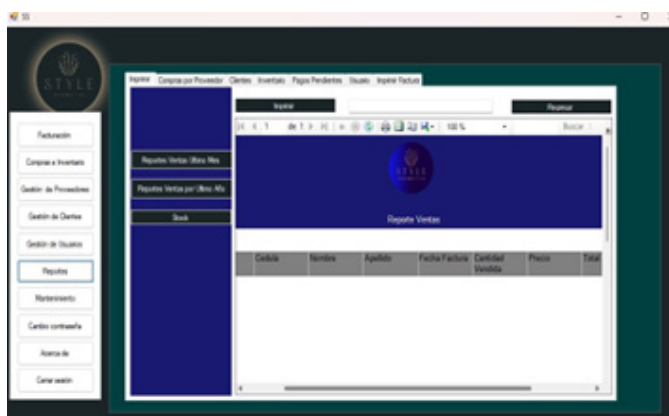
SS

STYLE

Facturación
Compras e Inventario
Gestión de Proveedores
Gestión de Clientes
Gestión de Usuarios
Reportes
Mantenimiento
Cambio contraseña
Acerca de
Cerrar sesión

Imprimir | Compras por Proveedor | Clientes | Inventario | Pagos Pendientes | Usuario | Imprimir Factura

Imprimir
Regresar

Reportes Ventas Último Mes
Reportes Ventas por Último Año
Stock

1 de 1 100 % Buscar

STYLE

Reporte Ventas

| Cédula | Nombre | Apellido | Fecha Factura | Cantidad Vendida | Precio | Total |
|---|---|---|---|---|---|---|